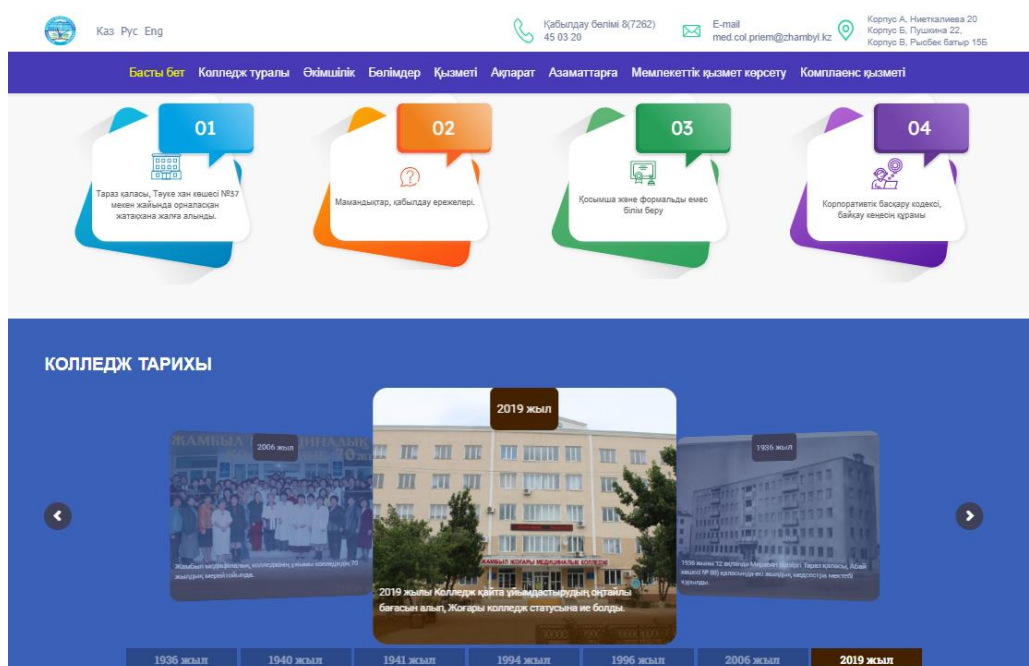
Каз Рус Eng

Қабылдау бөлімі 8(7262) 45 03 20

E-mail med.col.priem@zhambyl.kz

Корпус А, Ниеткалиева 20
Корпус Б, Пушкина 22,
Корпус В, Рыобек батыр 15Б

Басты бет Колледж туралы Әкімшілік Бөлімдер Қызметі Ақпарат Азаматтарға Мемлекеттік қызмет көрсету Комплаенс қызметі

01
Тараз қаласы, Тәуке хан көшесі №37 мекен жайында орналасқан жатақхана жалға алынды.

02
Мамандықтар, қабылдау ерекеләрі.

03
Қосымша және формальды емес білім беру

04
Корпоративтік басқару кодексі, байқау кеңесің құрамы

КОЛЛЕДЖ ТАРИХЫ

2006 жыл
Жамбыл медициналық колледжінің ұйымы колледжіне 70 жылдық мерейтойында.

2019 жыл
2019 жылы Колледж қайта ұйымдастырудың оңтайлы бағасын алып, Жоғары колледж статусына ие болды.

1936 жыл
1936 жылы 12 ақпанда Медицина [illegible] Тараз қаласы, Абай көшесі № 86 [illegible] медсестра мектебі құрылды.

1936 жыл | 1940 жыл | 1941 жыл | 1994 жыл | 1996 жыл | 2006 жыл | 2019 жыл